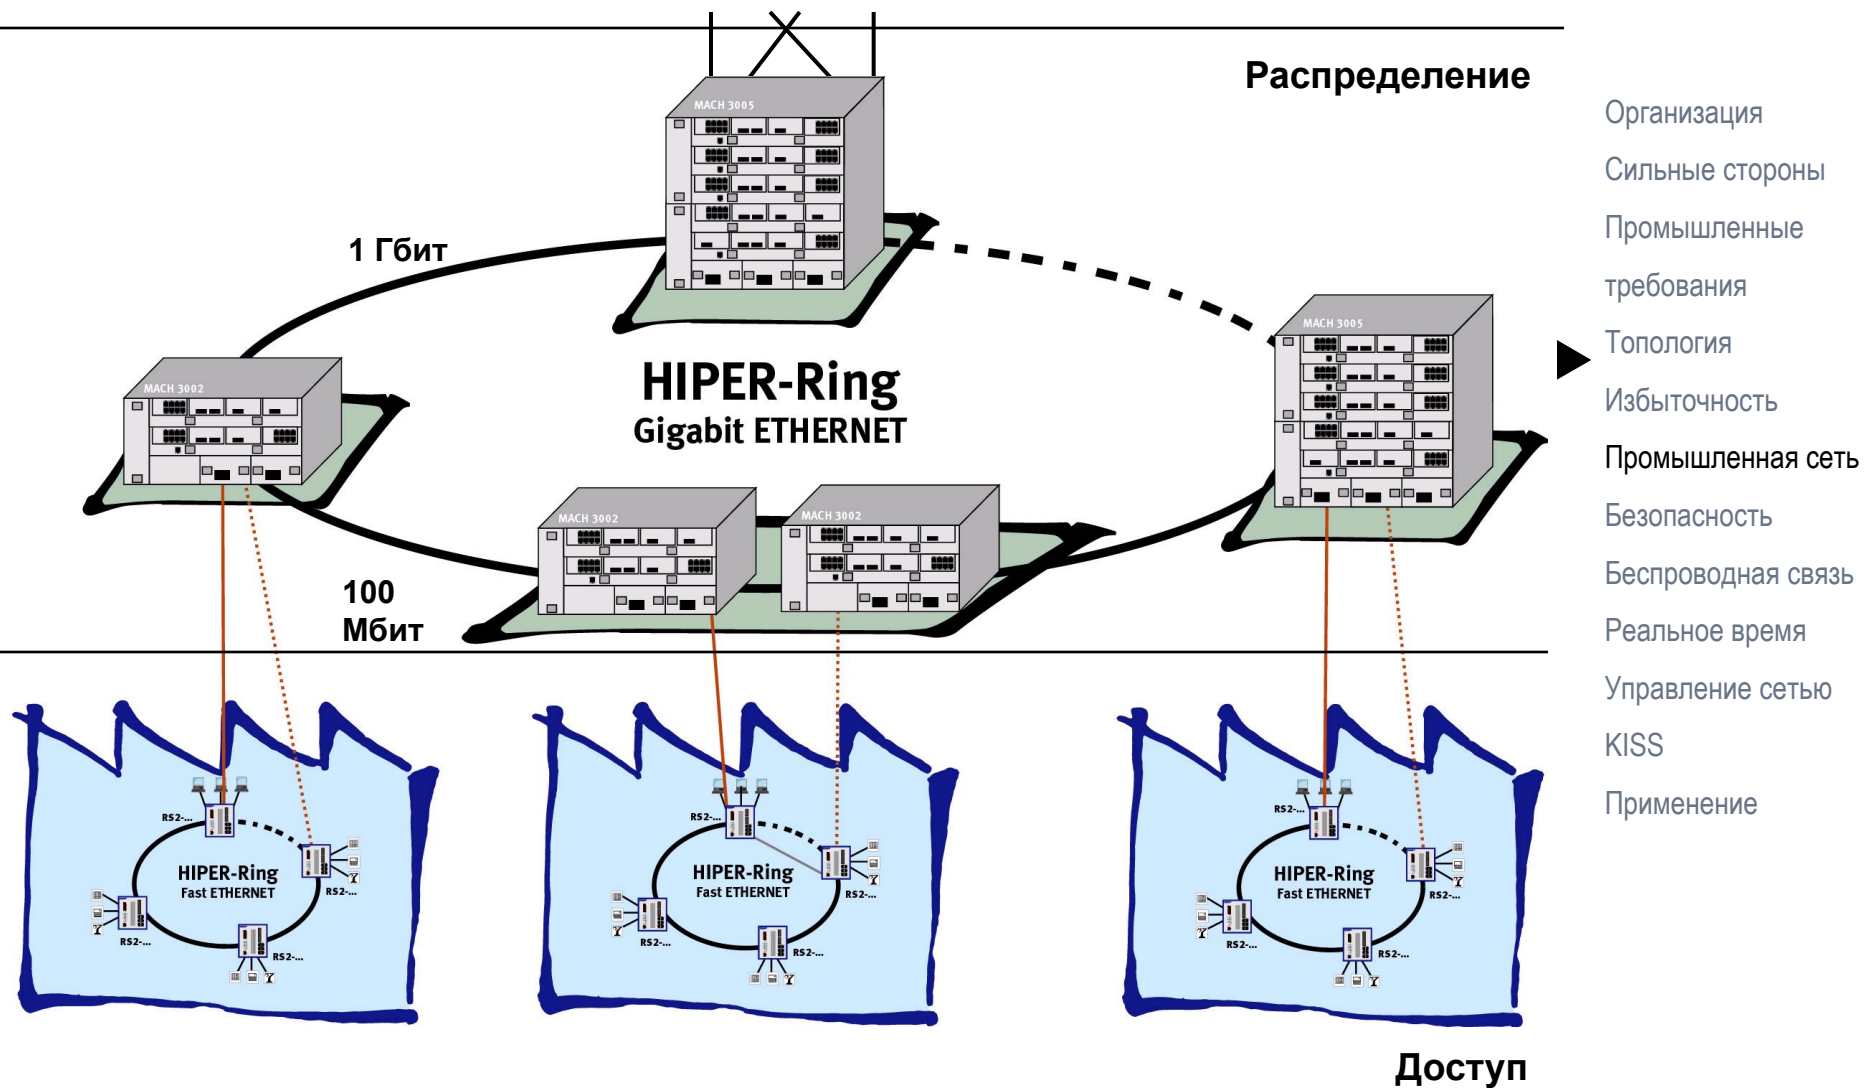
Распределение

MACH 3005

1 Гбит

MACH 3005

MACH 3002

HIPER-Ring
Gigabit ETHERNET

MACH 3002

MACH 3002

100 Мбит

RS2-...
HIPER-Ring
Fast ETHERNET
RS2-...
RS2-...
RS2-...

RS2-...
HIPER-Ring
Fast ETHERNET
RS2-...
RS2-...
RS2-...

RS2-...
HIPER-Ring
Fast ETHERNET
RS2-...
RS2-...
RS2-...

Доступ

Организация
Сильные стороны
Промышленные требования
Топология
Избыточность
Промышленная сеть
Безопасность
Беспроводная связь
Реальное время
Управление сетью
KISS
Применение